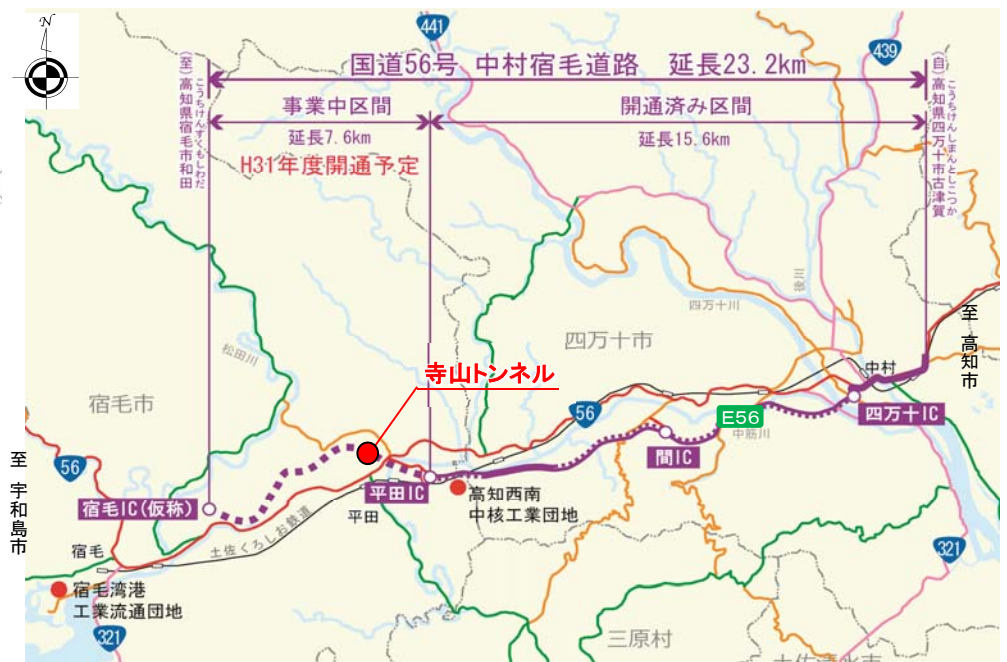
N

441

439

国道56号 中村宿毛道路 延長23.2km

(至)高知県宿毛市和田
こうちけんすくもしわだ

(自)高知県四万十市古津賀
こうちけんしまんとしこつか

事業中区間
延長7.6km
H31年度開通予定

開通済み区間
延長15.6km

後川

四万十川

松田川

四万十市

中村

至 高知市

寺山トンネル

宿毛市

56

56

E56

四万十IC

中筋川

間IC

至 宇和島市

平田IC

高知西南
中核工業団地

宿毛IC(仮称)

平田

土佐くろしお鉄道

宿毛

321

宿毛湾港
工業流通団地

321

三原村

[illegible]